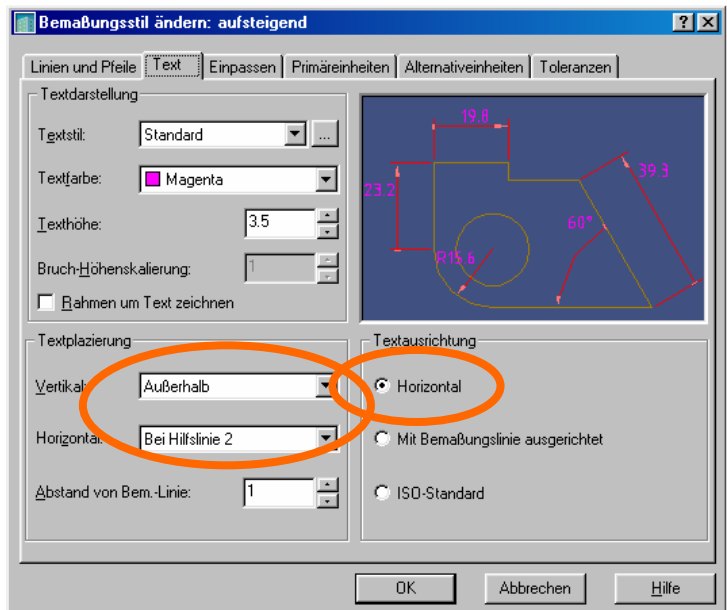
Bemaßungsstil ändern: aufsteigend

? X

Linien und Pfeile | Text | Einpassen | Primäreinheiten | Alternativeinheiten | Toleranzen

Textdarstellung

Textstil: Standard ...

Textfarbe: Magenta

Texthöhe: 3.5

Bruch-Höhenskalierung: 1

Rahmen um Text zeichnen

19.8

23.2

39.3

60°

R15.6

Textplazierung

Vertikal: Außerhalb

Horizontal: Bei Hilfslinie 2

Abstand von Bem.-Linie: 1

Textausrichtung

Horizontal

Mit Bemaßungslinie ausgerichtet

ISO-Standard

OK | Abbrechen | Hilfe